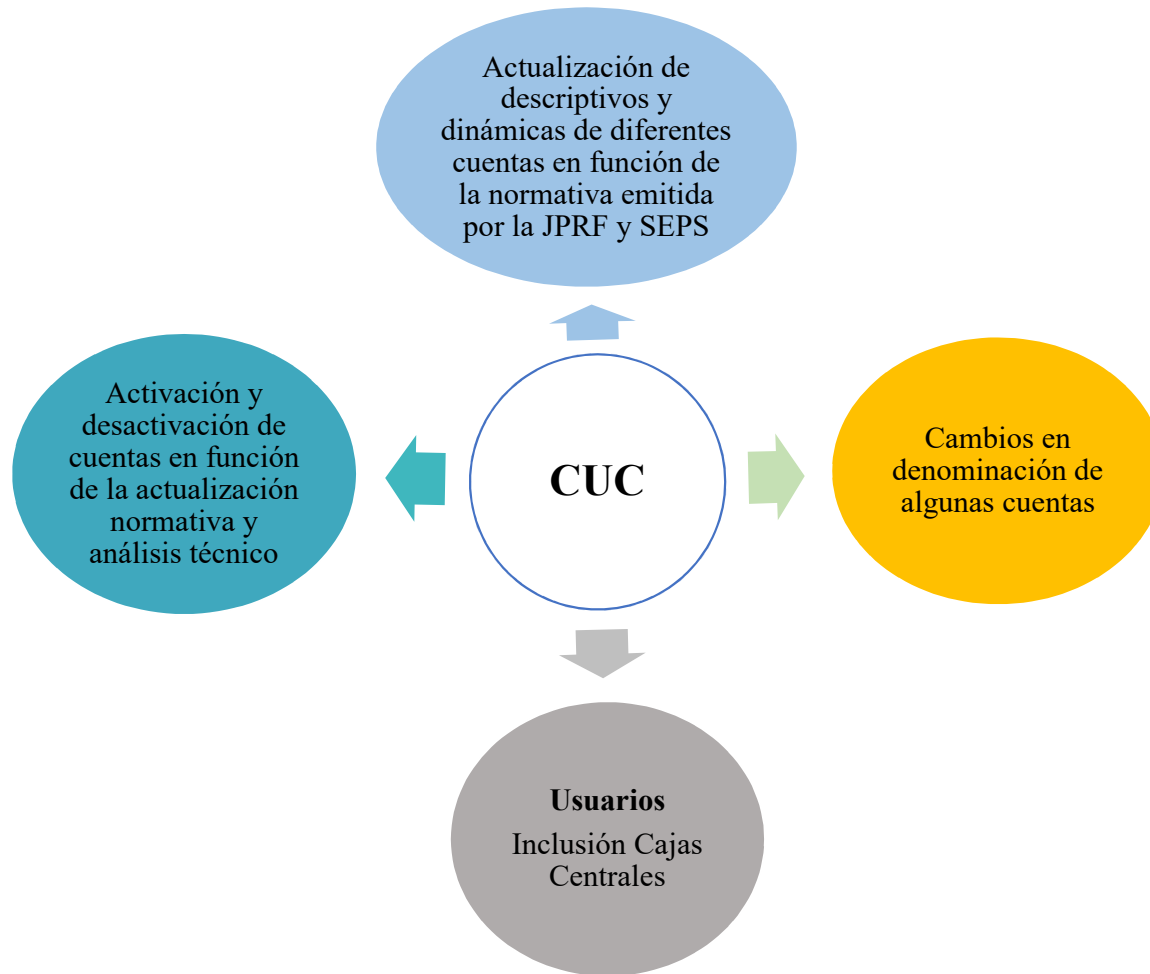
Actualización de descriptivos y dinámicas de diferentes cuentas en función de la normativa emitida por la JPRF y SEPS

Activación y desactivación de cuentas en función de la actualización normativa y análisis técnico

CUC

Cambios en denominación de algunas cuentas

Usuarios

Inclusión Cajas Centrales